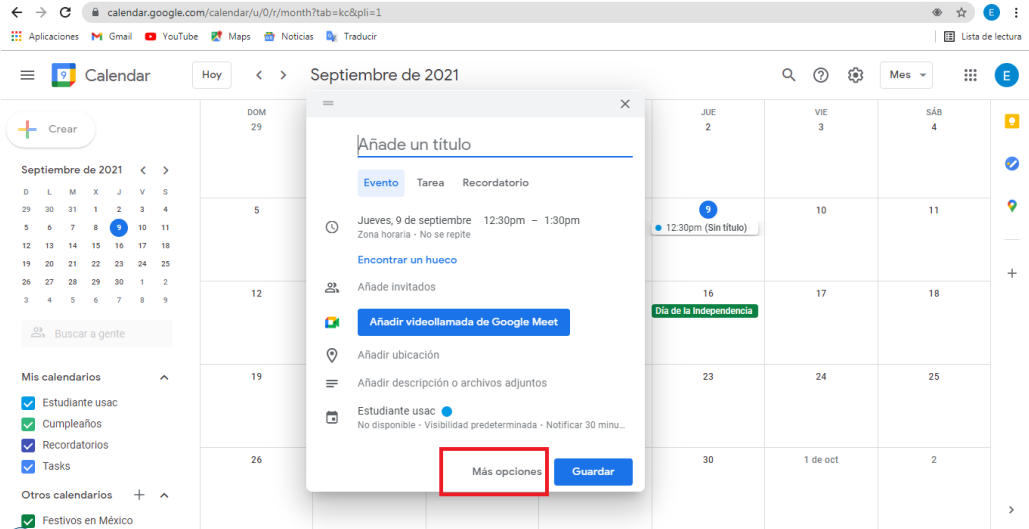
calendar.google.com/calendar/u/0/r/month?tab=kc&pli=1

Aplicaciones Gmail YouTube Maps Noticias Traducir

Lista de lectura

Calendar

Hoy

Septiembre de 2021

Mes

E

Crear

Septiembre de 2021

| D | L | M | X | J | V | S |
|---|---|---|---|---|---|---|
| 29 | 30 | 31 | 1 | 2 | 3 | 4 |
| 5 | 6 | 7 | 8 | 9 | 10 | 11 |
| 12 | 13 | 14 | 15 | 16 | 17 | 18 |
| 19 | 20 | 21 | 22 | 23 | 24 | 25 |
| 26 | 27 | 28 | 29 | 30 | 1 | 2 |
| 3 | 4 | 5 | 6 | 7 | 8 | 9 |

Buscar a gente

Mis calendarios

Estudiante usac

Cumpleaños

Recordatorios

Tasks

Otros calendarios

Festivos en México

DOM 29

JUE 2

VIE 3

SÁB 4

5

9

12:30pm (Sin título)

10

11

12

16

Día de la Independencia

17

18

19

23

24

25

26

30

1 de oct

2

Añade un título

Evento Tarea Recordatorio

Jueves, 9 de septiembre 12:30pm – 1:30pm

Zona horaria · No se repite

Encontrar un hueco

Añade invitados

Añadir videollamada de Google Meet

Añadir ubicación

Añadir descripción o archivos adjuntos

Estudiante usac

No disponible · Visibilidad predeterminada · Notificar 30 minu...

Más opciones

Guardar